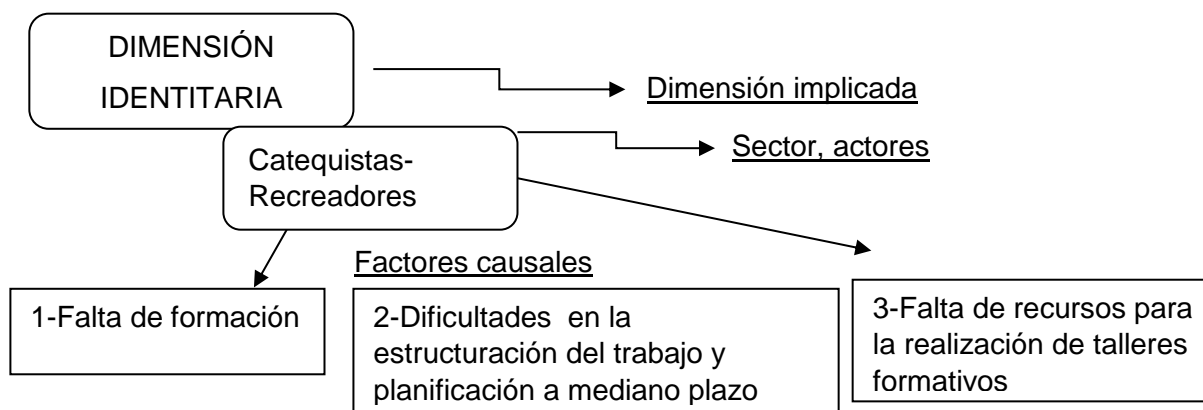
DIMENSIÓN IDENTITARIA

Dimensión implicada

Catequistas-Recreadores

Sector, actores

Factores causales

1-Falta de formación

2-Dificultades en la estructuración del trabajo y planificación a mediano plazo

3-Falta de recursos para la realización de talleres formativos